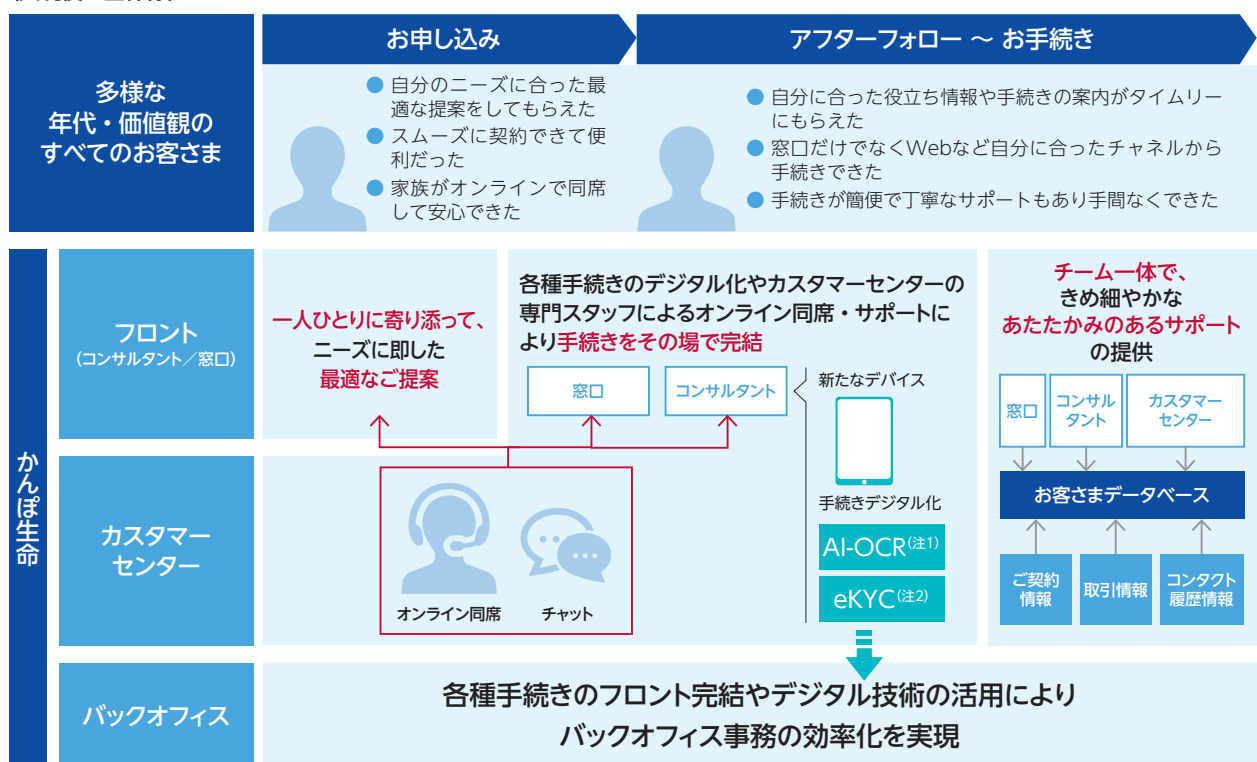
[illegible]

多様な
年代・価値観の
すべてのお客さま

お申し込み

自分のニーズに合った最適な提案をしてもらえた
スムーズに契約できて便利だった
家族がオンラインで同席して安心できた

アフターフォロー 〜 お手続き

自分に合った役立ち情報や手続きの案内がタイムリーにもらえた
窓口だけでなくWebなど自分に合ったチャネルから手続きできた
手続きが簡便で丁寧なサポートもあり手間なくできた

かんぽ生命

フロント
(コンサルタント／窓口)

一人ひとりに寄り添って、
ニーズに即した
最適なご提案

各種手続きのデジタル化やカスタマーセンターの専門スタッフによるオンライン同席・サポートにより手続きをその場で完結

窓口

コンサルタント

新たなデバイス

手続きデジタル化

AI-OCR$^{(注1)}$

eKYC$^{(注2)}$

チーム一体で、
きめ細やかな
あたたかみのあるサポート
の提供

窓口

コンサルタント

カスタマーセンター

お客さまデータベース

ご契約情報

取引情報

コンタクト履歴情報

カスタマーセンター

オンライン同席

チャット

バックオフィス

各種手続きのフロント完結やデジタル技術の活用により
バックオフィス事務の効率化を実現